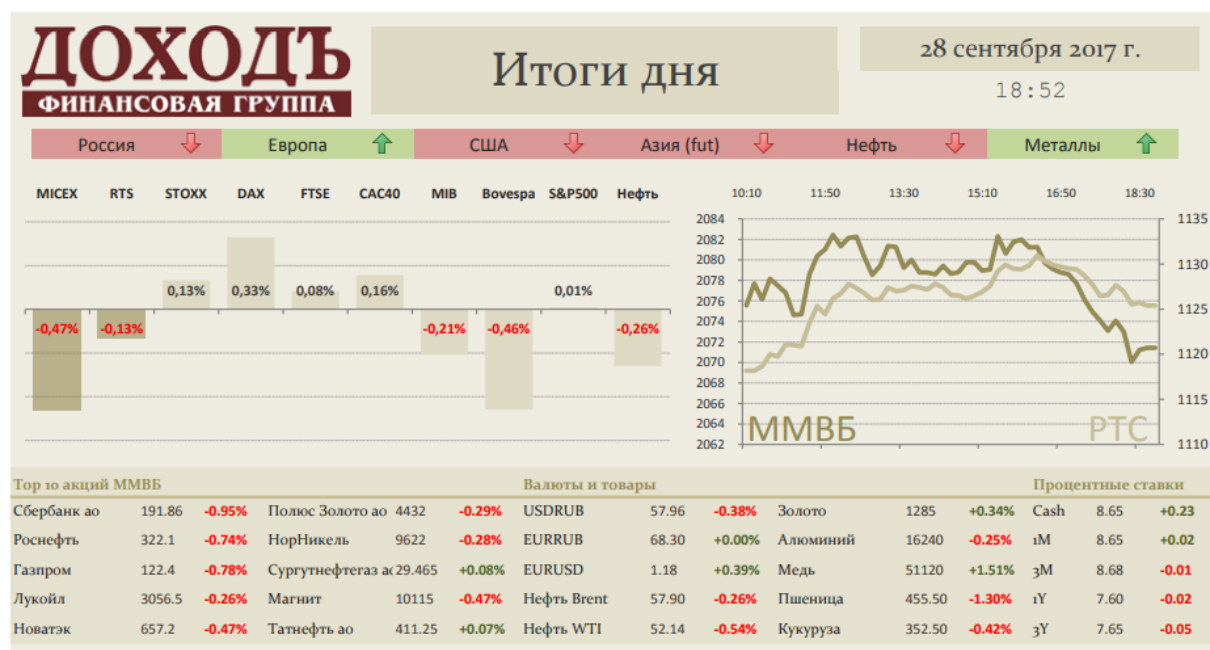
ДОХОДЪ
ФИНАНСОВАЯ ГРУППА

Итоги дня

28 сентября 2017 г.
18:52

| Россия | Европа | США | Азия (fut) | Нефть | Металлы |
|---|---|---|---|---|---|

| MICEX | RTS | STOXX | DAX | FTSE | CAC40 | MIB | Bovespa | S&P500 | Нефть |
|---|---|---|---|---|---|---|---|---|---|
| -0,47% | -0,13% | 0,13% | 0,33% | 0,08% | 0,16% | -0,21% | -0,46% | 0,01% | -0,26% |

10:10 11:50 13:30 15:10 16:50 18:30
2084 2082 2080 2078 2076 2074 2072 2070 2068 2066 2064 2062
1135 1130 1125 1120 1115 1110
ММВБ
РТС

Top 10 акций ММВБ

| | | | | | |
|---|---|---|---|---|---|
| Сбербанк ао | 191.86 | -0.95% | Полюс Золото ао | 4432 | -0.29% |
| Роснефть | 322.1 | -0.74% | НорНикель | 9622 | -0.28% |
| Газпром | 122.4 | -0.78% | Сургутнефтегаз ао | 29.465 | +0.08% |
| Лукойл | 3056.5 | -0.26% | Магнит | 10115 | -0.47% |
| Новатэк | 657.2 | -0.47% | Татнефть ао | 411.25 | +0.07% |

Валюты и товары

| | | | | | |
|---|---|---|---|---|---|
| USDRUB | 57.96 | -0.38% | Золото | 1285 | +0.34% |
| EURRUB | 68.30 | +0.00% | Алюминий | 16240 | -0.25% |
| EURUSD | 1.18 | +0.39% | Медь | 51120 | +1.51% |
| Нефть Brent | 57.90 | -0.26% | Пшеница | 455.50 | -1.30% |
| Нефть WTI | 52.14 | -0.54% | Кукуруза | 352.50 | -0.42% |

Процентные ставки

| | | |
|---|---|---|
| Cash | 8.65 | +0.23 |
| 1M | 8.65 | +0.02 |
| 3M | 8.68 | -0.01 |
| 1Y | 7.60 | -0.02 |
| 3Y | 7.65 | -0.05 |